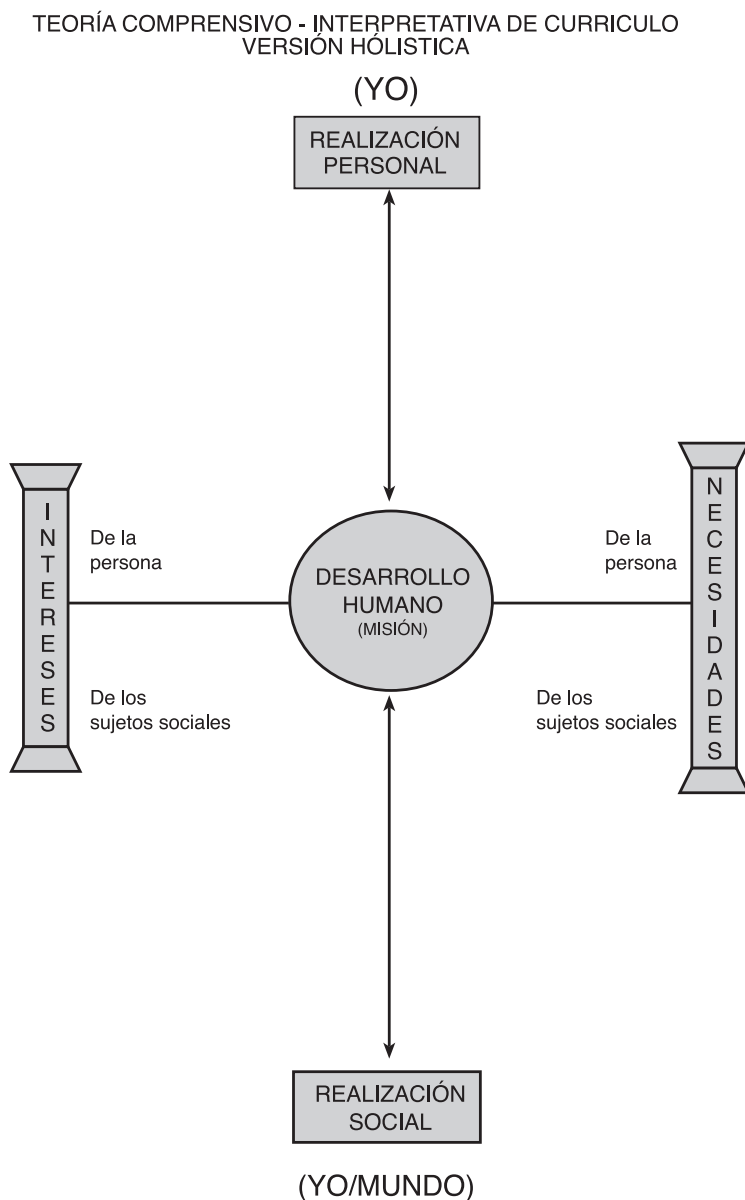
TEORÍA COMPRENSIVO - INTERPRETATIVA DE CURRICULO
VERSIÓN HÓLISTICA

(YO)

REALIZACIÓN PERSONAL

INTERESES

De la persona

De los sujetos sociales

DESARROLLO HUMANO
(MISIÓN)

De la persona

De los sujetos sociales

NECESIDADES

REALIZACIÓN SOCIAL

(YO/MUNDO)